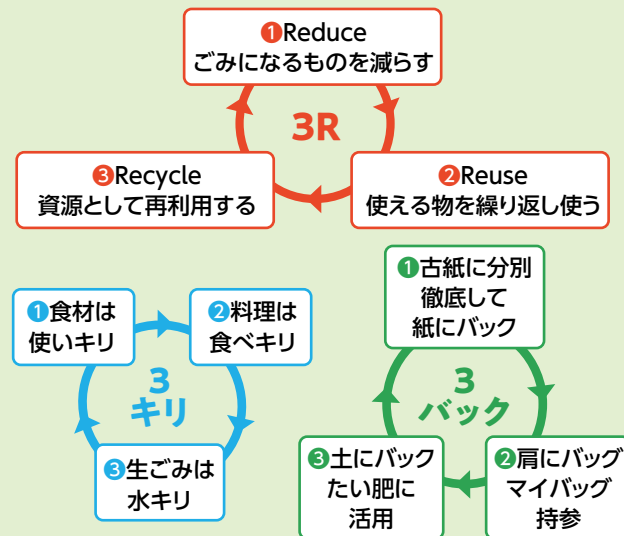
❶Reduce
ごみになるものを減らす

3R

❷Reuse
使える物を繰り返し使う

❸Recycle
資源として再利用する

❶食材は
使いキリ

❷料理は
食べキリ

3
キリ

❸生ごみは
水キリ

❶古紙に分別
徹底して
紙にバック

3
バック

❷肩にバッグ
マイバッグ
持参

❸土にバック
たい肥に
活用